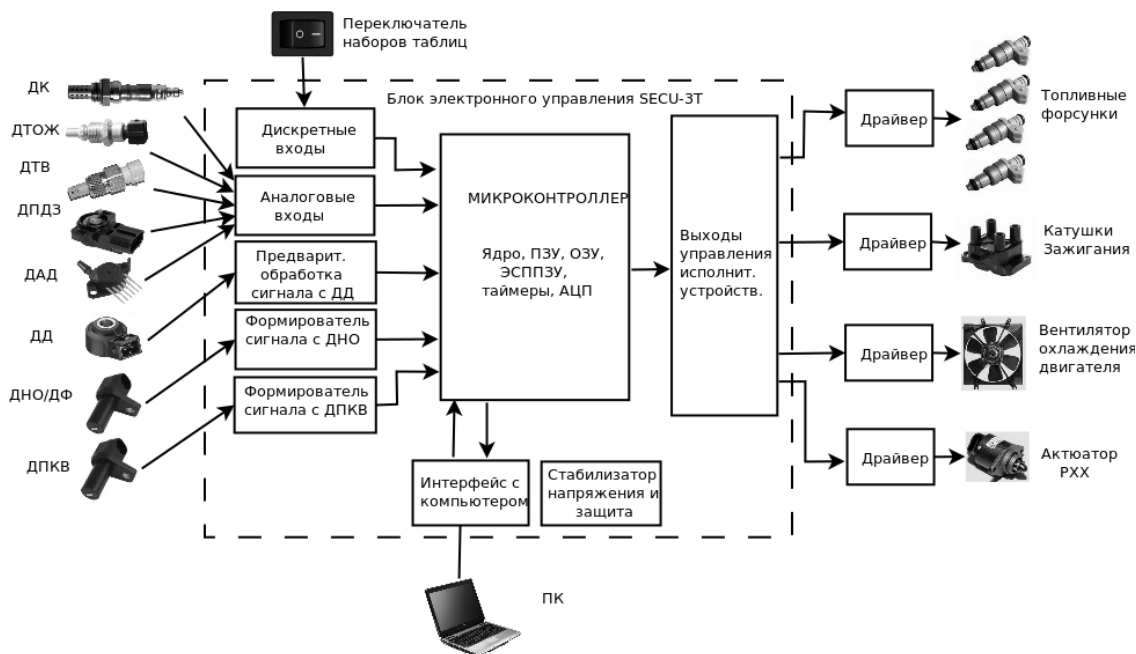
Переключатель наборов таблиц

Блок электронного управления SECU-3T

ДК

ДТОЖ

ДТВ

ДПДЗ

ДАД

ДД

ДНО/ДФ

ДПКВ

Дискретные входы

Аналоговые входы

Предварит. обработка сигнала с ДД

Формирователь сигнала с ДНО

Формирователь сигнала с ДПКВ

МИКРОКОНТРОЛЛЕР

Ядро, ПЗУ, ОЗУ, ЭСППЗУ, таймеры, АЦП

Выходы управления исполнит. устройств.

Интерфейс с компьютером

Стабилизатор напряжения и защита

ПК

Драйвер

Топливные форсунки

Драйвер

Катушки Зажигания

Драйвер

Вентилятор охлаждения двигателя

Драйвер

Актюатор РХХ